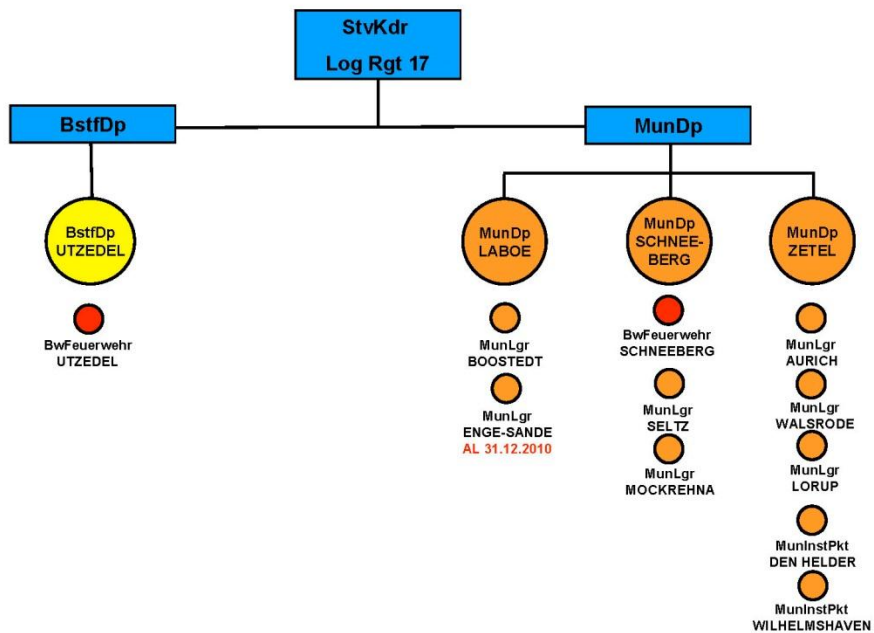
StvKdr
Log Rgt 17

BstfDp

MunDp

BstfDp
UTZEDEL

BwFeuerwehr
UTZEDEL

MunDp
LABOE

MunLgr
BOOSTEDT

MunLgr
ENGE-SANDE
AL 31.12.2010

MunDp
SCHNEE-BERG

BwFeuerwehr
SCHNEEBERG

MunLgr
SELTZ

MunLgr
MOCKREHNA

MunDp
ZETEL

MunLgr
AURICH

MunLgr
WALSRODE

MunLgr
LORUP

MunInstPkt
DEN HELDER

MunInstPkt
WILHELMSHAVEN